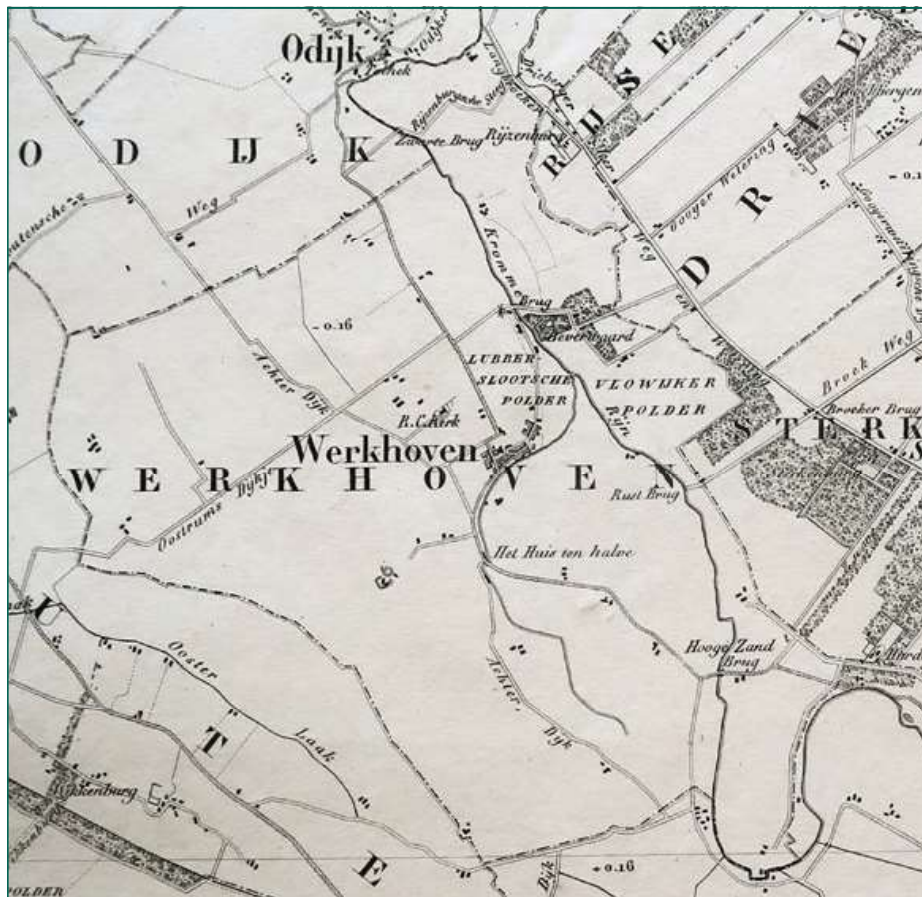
Odijk
Odijk
O D IJ K
Zandsche Brug
Rijzenburg
R IJ S E
D R I E
Weg
Weg
Kromme
Brug
Heverswaard
- 0.16
LUBBER-
SLOOTSCHE
POLDER
VLOWIJKER
POLDER
Rijn
R.C.Kerk
Achter Dijk
Werkhoven
W E R K H O V E N
Oostrums Dijk
Rust Brug
Het Huis ten halve
Hooge Zand Brug
Oostersche Laak
Broek Weg
Broeker Brug
S T E R K
Hoogerwetering
K T E
Achter Dijk
Dijk
Rijkenburg
- 0.16
POLDER